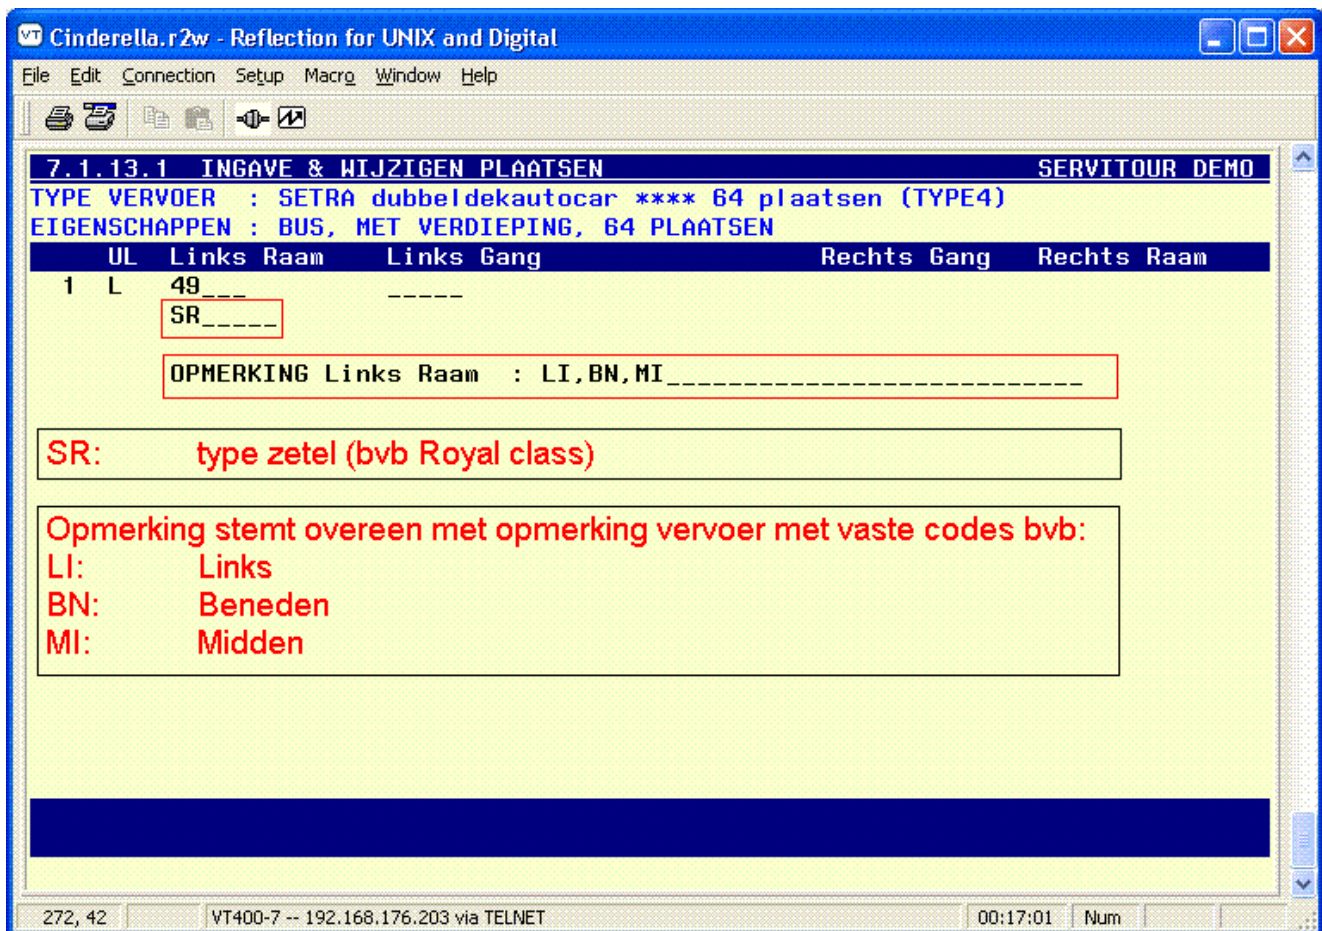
Cinderella.r2w - Reflection for UNIX and Digital

File Edit Connection Setup Macro Window Help

7.1.13.1 INGAVE & WIJZIGEN PLAATSEN SERVITOUR DEMO
TYPE VERVOER : SETRA dubbeldekautocar **** 64 plaatsen (TYPE4)
EIGENSCHAPPEN : BUS, MET VERDIEPING, 64 PLAATSEN

| | UL | Links Raam | Links Gang | Rechts Gang | Rechts Raam |
|---|---|---|---|---|---|
| 1 | L | 49___ | _____ | | |
| | | SR_____ | | | |

OPMERKING Links Raam : LI,BN,MI___________________________

SR: type zetel (bvb Royal class)

Opmerking stemt overeen met opmerking vervoer met vaste codes bvb:
LI: Links
BN: Beneden
MI: Midden

272, 42 VT400-7 -- 192.168.176.203 via TELNET 00:17:01 Num